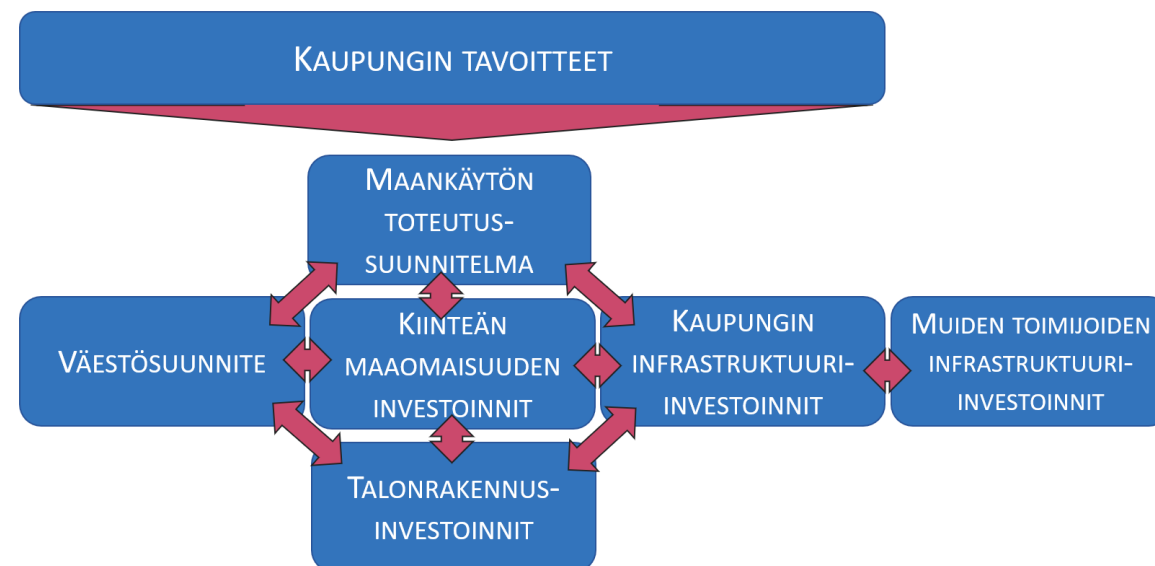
KAUPUNGIN TAVOITTEET

MAANKÄYTÖN TOTEUTUS-SUUNNITELMA

VÄESTÖSUUNNITE

KIINTEÄN MAAOMAISUUDEN INVESTOINNIT

KAUPUNGIN INFRASTRUKTUURI-INVESTOINNIT

MUIDEN TOIMIJOIDEN INFRASTRUKTUURI-INVESTOINNIT

TALONRAKENNUS-INVESTOINNIT